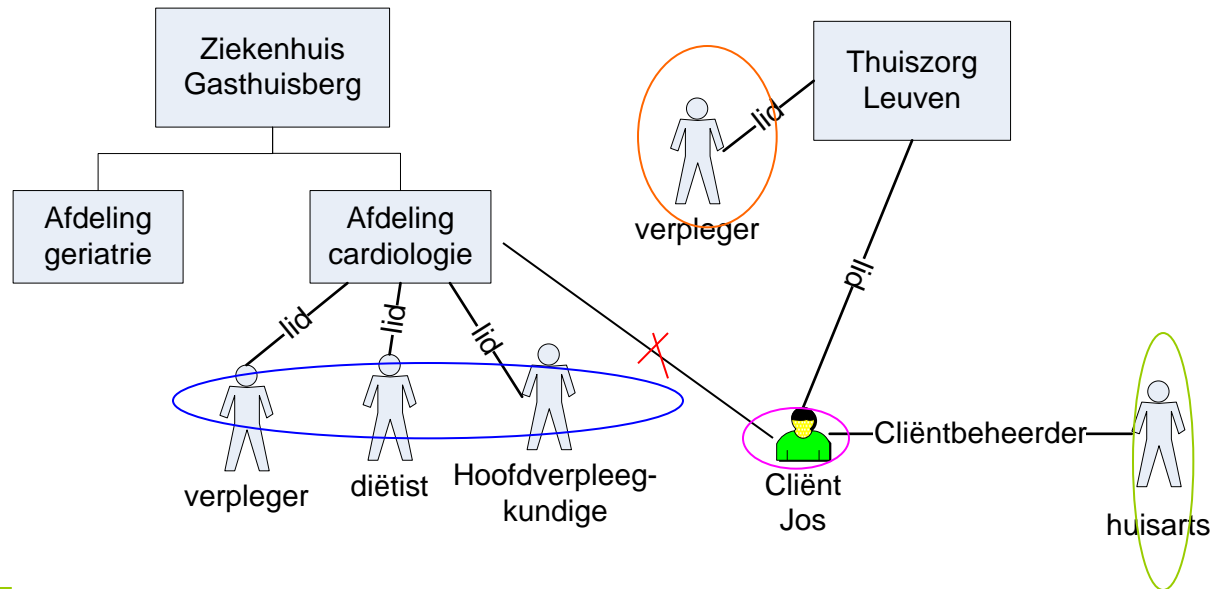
Ziekenhuis Gasthuisberg

Afdeling geriatrie

Afdeling cardiologie

lid

lid

lid

verpleger

diëtist

Hoofdverpleegkundige

Thuiszorg Leuven

lid

verpleger

lid

Cliënt Jos

Cliëntbeheerder

huisarts